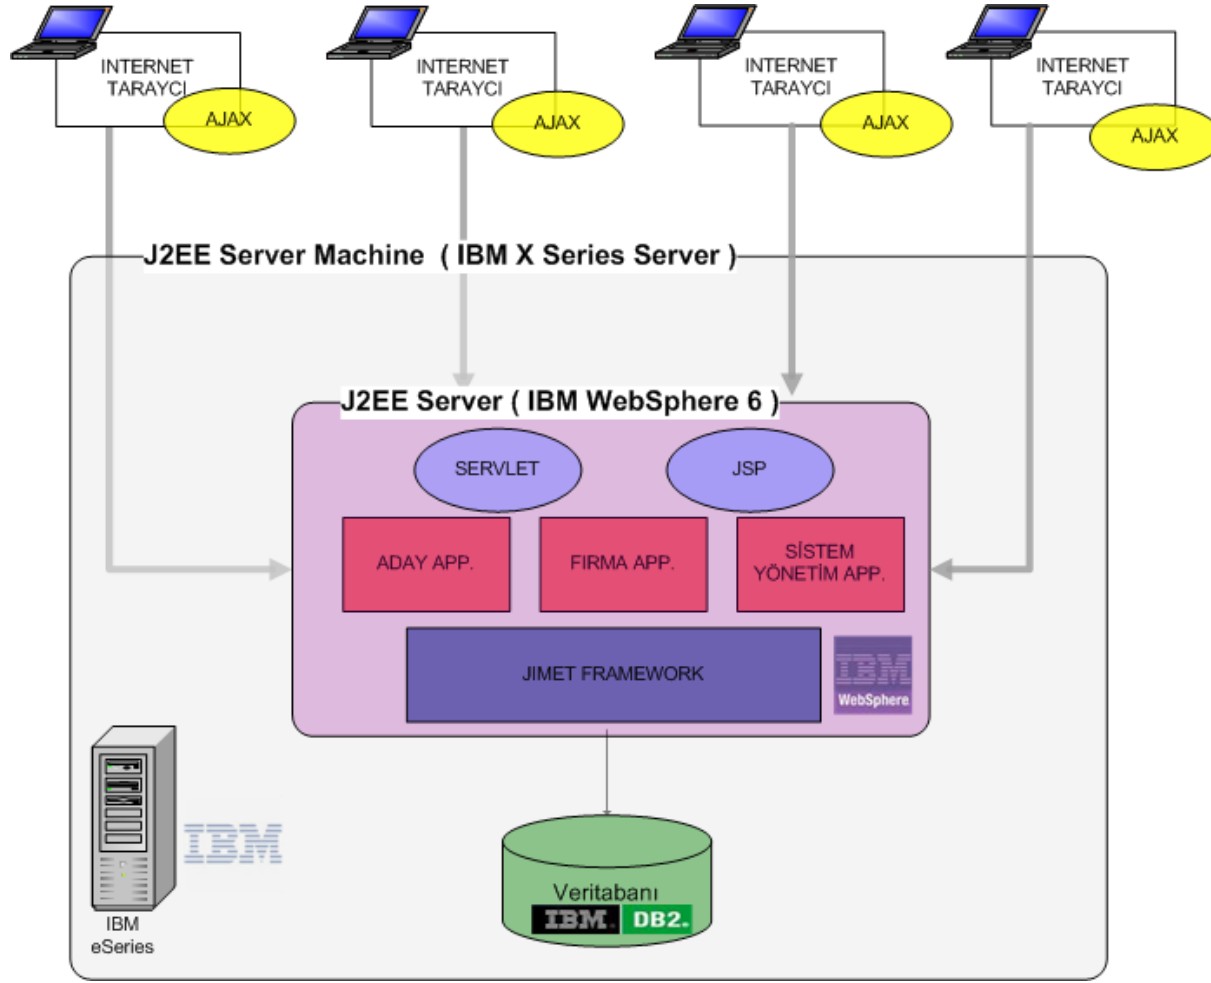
INTERNET TARAYCI
AJAX

INTERNET TARAYCI
AJAX

INTERNET TARAYCI
AJAX

INTERNET TARAYCI
AJAX

J2EE Server Machine ( IBM X Series Server )

J2EE Server ( IBM WebSphere 6 )

SERVLET

JSP

ADAY APP.

FIRMA APP.

SİSTEM YÖNETİM APP.

JIMET FRAMEWORK

IBM
WebSphere

IBM

IBM eSeries

Veritabanı
IBM. DB2.